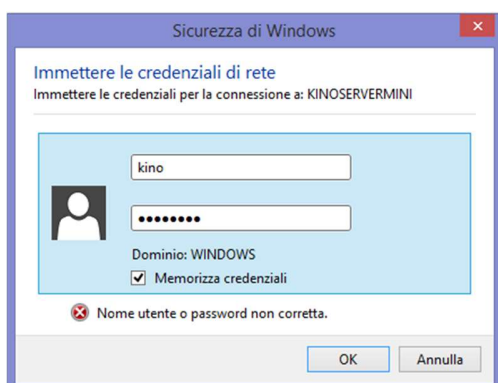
Sicurezza di Windows

Immettere le credenziali di rete
Immettere le credenziali per la connessione a: KINOSERVERMINI

kino
••••••••
Dominio: WINDOWS
Memorizza credenziali

Nome utente o password non corretta.

OK
Annulla